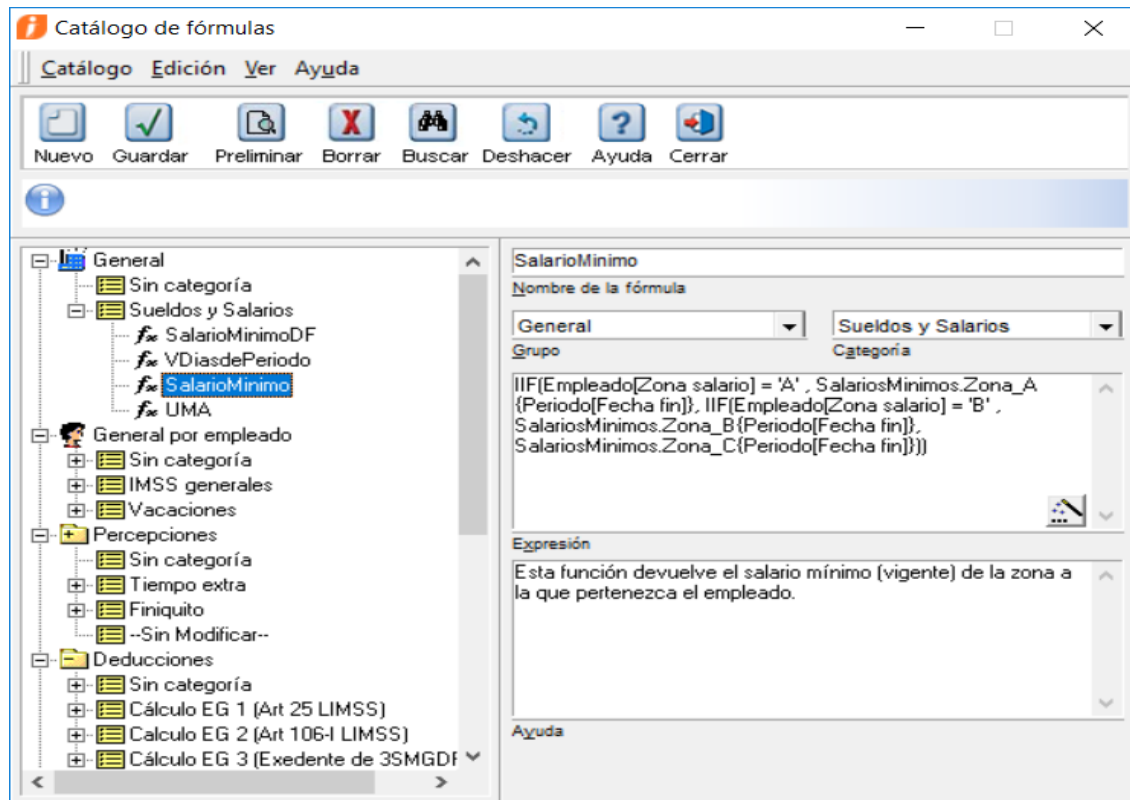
Catálogo de fórmulas

Catálogo Edición Ver Ayuda

Nuevo Guardar Preliminar Borrar Buscar Deshacer Ayuda Cerrar

General
Sin categoría
Sueldos y Salarios
SalarioMinimoDF
VDiasdePeriodo
SalarioMinimo
UMA
General por empleado
Sin categoría
IMSS generales
Vacaciones
Percepciones
Sin categoría
Tiempo extra
Finiquito
--Sin Modificar--
Deducciones
Sin categoría
Cálculo EG 1 (Art 25 LIMSS)
Cálculo EG 2 (Art 106-I LIMSS)
Cálculo EG 3 (Exedente de 3SMGDF

SalarioMinimo
Nombre de la fórmula

General
Grupo

Sueldos y Salarios
Categoría

IIF(Empleado[Zona salario] = 'A' , SalariosMinimos.Zona_A{Periodo[Fecha fin]}, IIF(Empleado[Zona salario] = 'B' , SalariosMinimos.Zona_B{Periodo[Fecha fin]}, SalariosMinimos.Zona_C{Periodo[Fecha fin]}))

Expresión

Esta función devuelve el salario mínimo (vigente) de la zona a la que pertenezca el empleado.

Ayuda